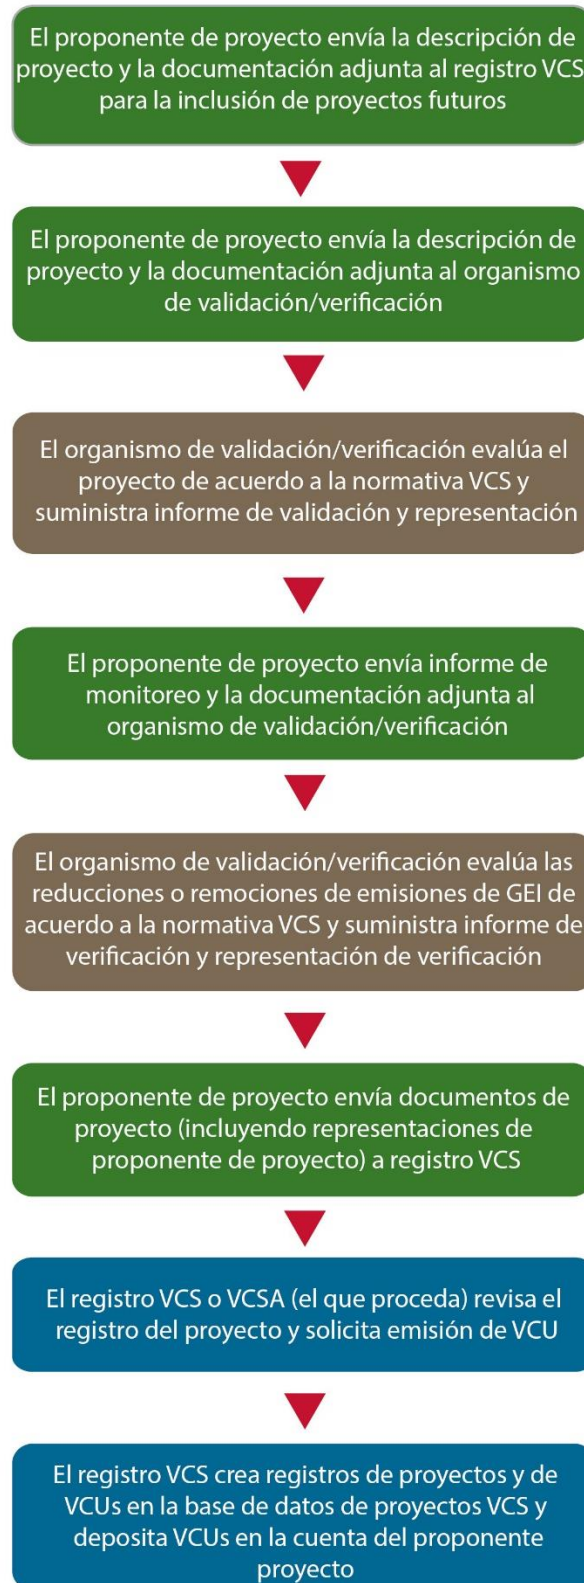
El proponente de proyecto envía la descripción de proyecto y la documentación adjunta al registro VCS para la inclusión de proyectos futuros

El proponente de proyecto envía la descripción de proyecto y la documentación adjunta al organismo de validación/verificación

El organismo de validación/verificación evalúa el proyecto de acuerdo a la normativa VCS y suministra informe de validación y representación

El proponente de proyecto envía informe de monitoreo y la documentación adjunta al organismo de validación/verificación

El organismo de validación/verificación evalúa las reducciones o remociones de emisiones de GEI de acuerdo a la normativa VCS y suministra informe de verificación y representación de verificación

El proponente de proyecto envía documentos de proyecto (incluyendo representaciones de proponente de proyecto) a registro VCS

El registro VCS o VCSA (el que proceda) revisa el registro del proyecto y solicita emisión de VCU

El registro VCS crea registros de proyectos y de VCUs en la base de datos de proyectos VCS y deposita VCUs en la cuenta del proponente proyecto